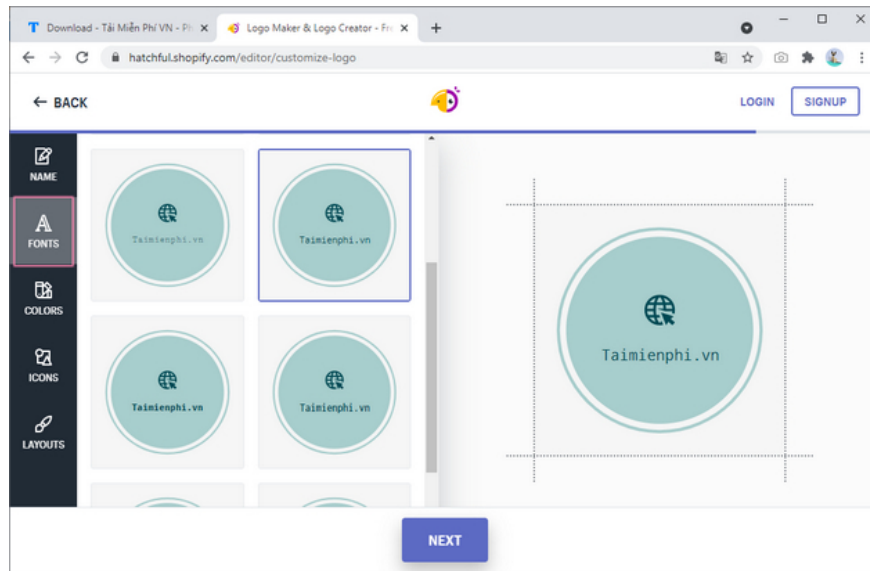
Download - Tải Miễn Phí VN - Ph
Logo Maker & Logo Creator - Fr
hatchful.shopify.com/editor/customize-logo

← BACK
LOGIN
SIGNUP

NAME
FONTS
COLORS
ICONS
LAYOUTS

Taimienphi.vn
Taimienphi.vn
Taimienphi.vn
Taimienphi.vn

Taimienphi.vn

NEXT